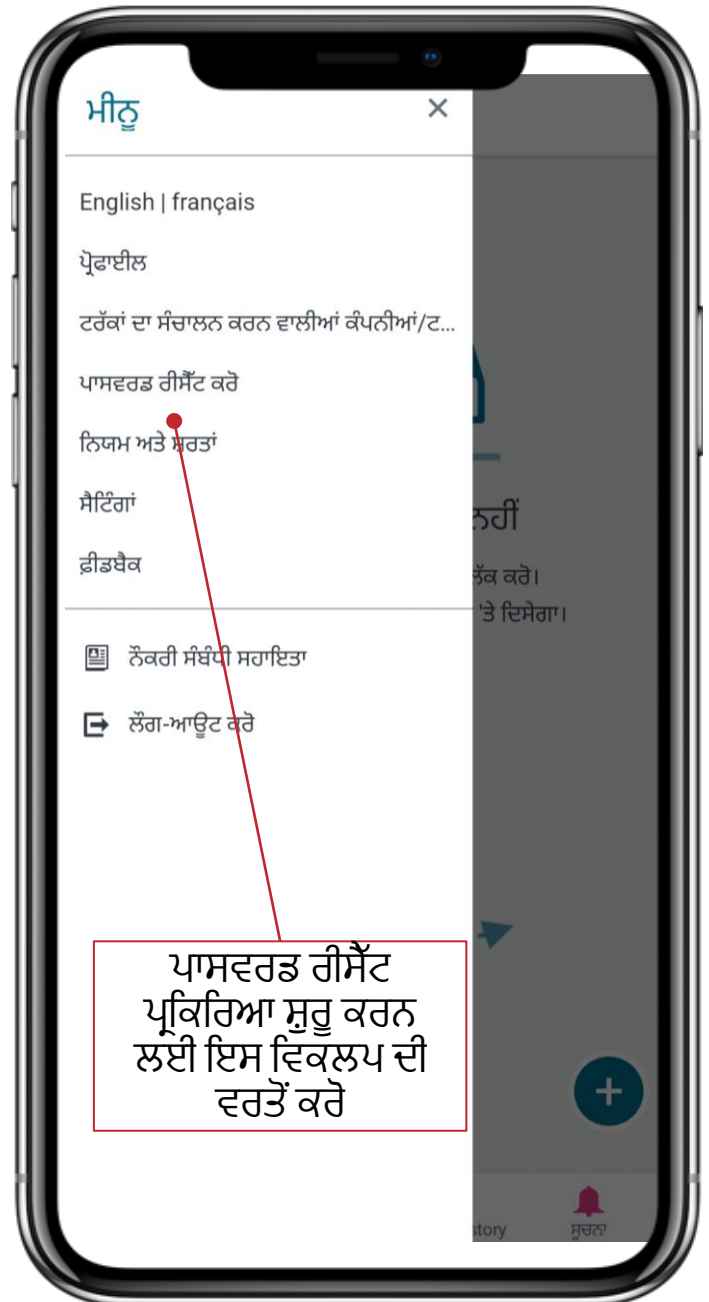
ਮੀਨੂ
×
English | français
ਪ੍ਰੋਫਾਈਲ
ਟਰੱਕਾਂ ਦਾ ਸੰਚਾਲਨ ਕਰਨ ਵਾਲੀਆਂ ਕੰਪਨੀਆਂ/ਟ...
ਪਾਸਵਰਡ ਰੀਸੈੱਟ ਕਰੋ
ਨਿਯਮ ਅਤੇ ਸ਼ਰਤਾਂ
ਸੈਟਿੰਗਾਂ
ਫ਼ੀਡਬੈਕ
ਨੌਕਰੀ ਸੰਬੰਧੀ ਸਹਾਇਤਾ
ਲੌਗ-ਆਊਟ ਕਰੋ

ਨਹੀਂ
ਲੱਕ ਕਰੋ।
'ਤੇ ਦਿਸੇਗਾ।

ਪਾਸਵਰਡ ਰੀਸੈੱਟ ਪ੍ਰਕਿਰਿਆ ਸ਼ੁਰੂ ਕਰਨ ਲਈ ਇਸ ਵਿਕਲਪ ਦੀ ਵਰਤੋਂ ਕਰੋ

+
story
ਸੂਚਨਾ